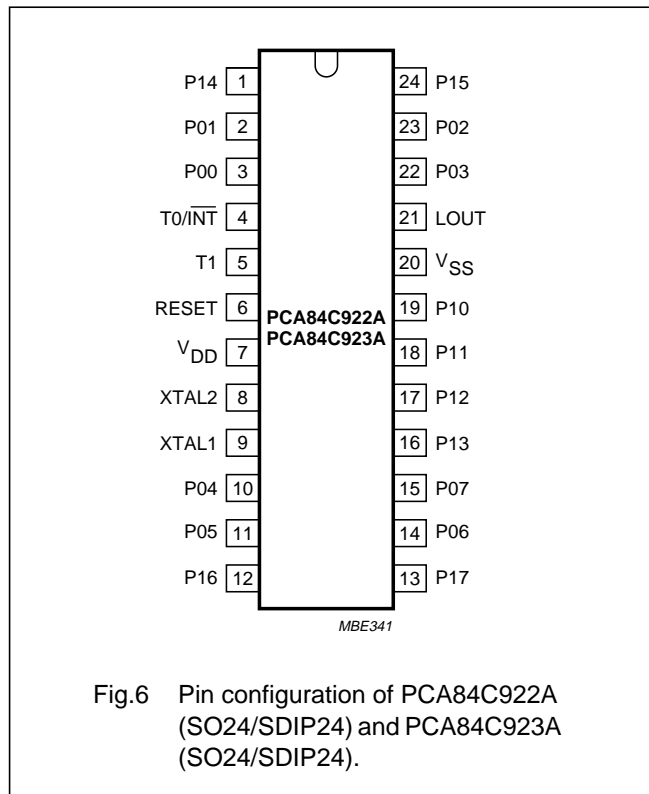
P14 1
P01 2
P00 3
T0/$\overline{INT}$ 4
T1 5
RESET 6
$V_{DD}$ 7
XTAL2 8
XTAL1 9
P04 10
P05 11
P16 12

24 P15
23 P02
22 P03
21 LOUT
20 $V_{SS}$
19 P10
18 P11
17 P12
16 P13
15 P07
14 P06
13 P17

PCA84C922A
PCA84C923A

MBE341

Fig.6 Pin configuration of PCA84C922A (SO24/SDIP24) and PCA84C923A (SO24/SDIP24).